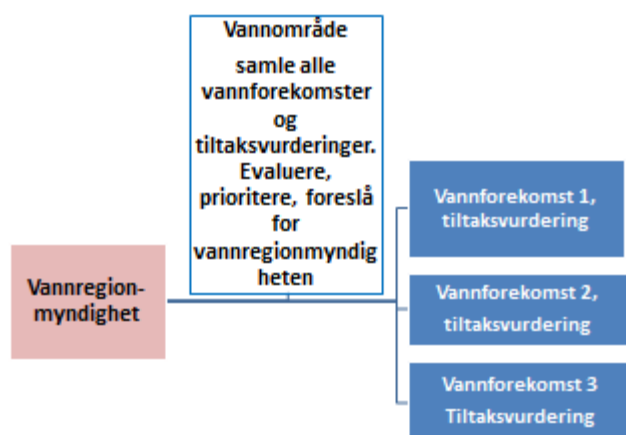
Vannområde

samle alle vannforekomster og tiltaksvurderinger. Evaluere, prioritere, foreslå for vannregionmyndigheten

Vannregion-myndighet

Vannforekomst 1, tiltaksvurdering

Vannforekomst 2, tiltaksvurdering

Vannforekomst 3 Tiltaksvurdering